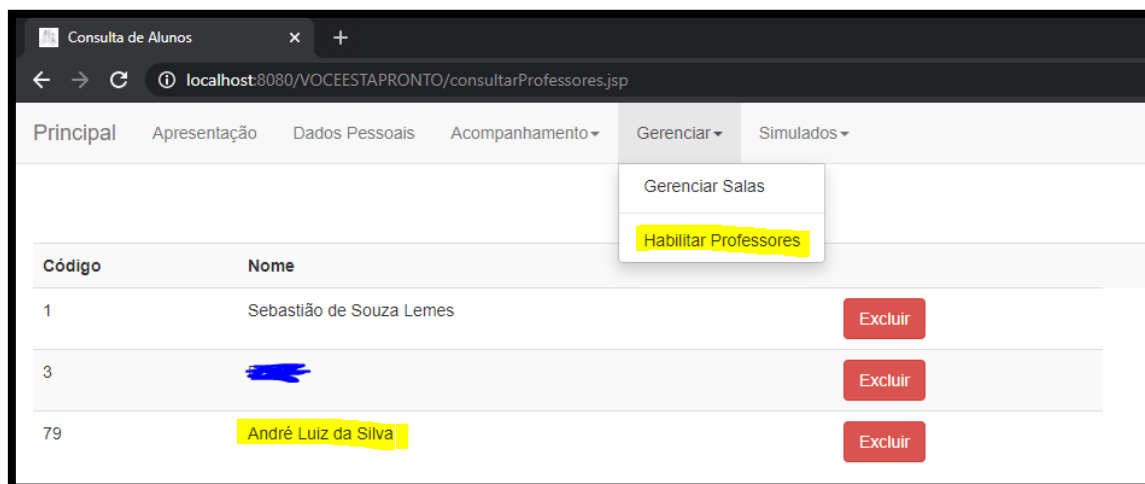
Consulta de Alunos × +

localhost:8080/VOCEESTAPRONTO/consultarProfessores.jsp

Principal Apresentação Dados Pessoais Acompanhamento Gerenciar Simulados

Gerenciar Salas

Habilitar Professores

| Código | Nome | |
|---|---|---|
| 1 | Sebastião de Souza Lemes | Excluir |
| 3 | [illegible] | Excluir |
| 79 | André Luiz da Silva | Excluir |